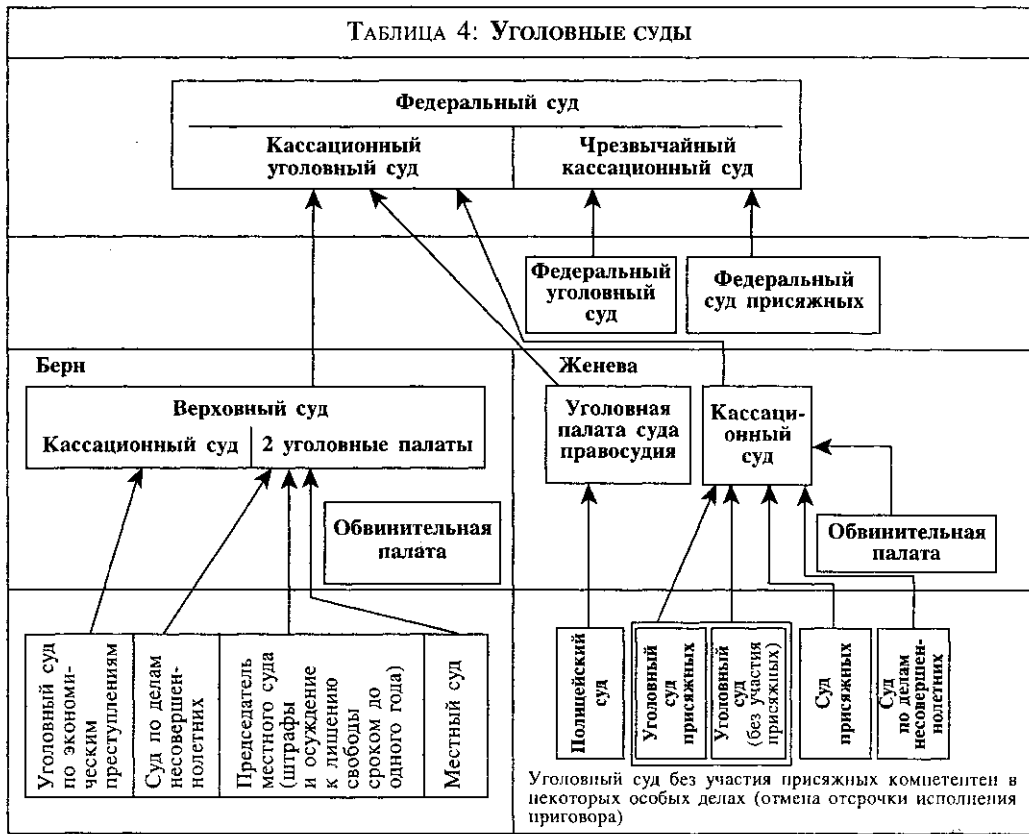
Таблица 4: Уголовные суды

Федеральный суд

Кассационный уголовный суд

Чрезвычайный кассационный суд

Федеральный уголовный суд

Федеральный суд присяжных

Берн

Верховный суд

Кассационный суд

2 уголовные палаты

Обвинительная палата

Уголовный суд по экономическим преступлениям

Суд по делам несовершеннолетних

Председатель местного суда (штрафы и осуждение к лишению свободы сроком до одного года)

Местный суд

Женева

Уголовная палата суда правосудия

Кассационный суд

Обвинительная палата

Полицейский суд

Уголовный суд присяжных

Уголовный суд (без участия присяжных)

Суд присяжных

Суд по делам несовершеннолетних

Уголовный суд без участия присяжных компетентен в некоторых особых делах (отмена отсрочки исполнения приговора)